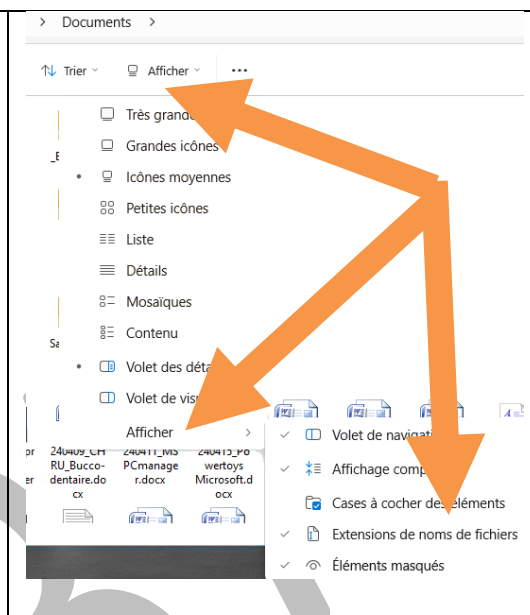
Documents >

Trier Afficher ...

Très grandes

Grandes icônes

Icônes moyennes

Petites icônes

Liste

Détails

Mosaïques

Contenu

Volet des déta

Volet de visu

Afficher

Volet de navigati

Affichage comp

Cases à cocher des éléments

Extensions de noms de fichiers

Éléments masqués

240409_CH RU_Bucco-dentaire.docx

240411_MS PCmanager.docx

240415_Po wertoys Microsoft.docx